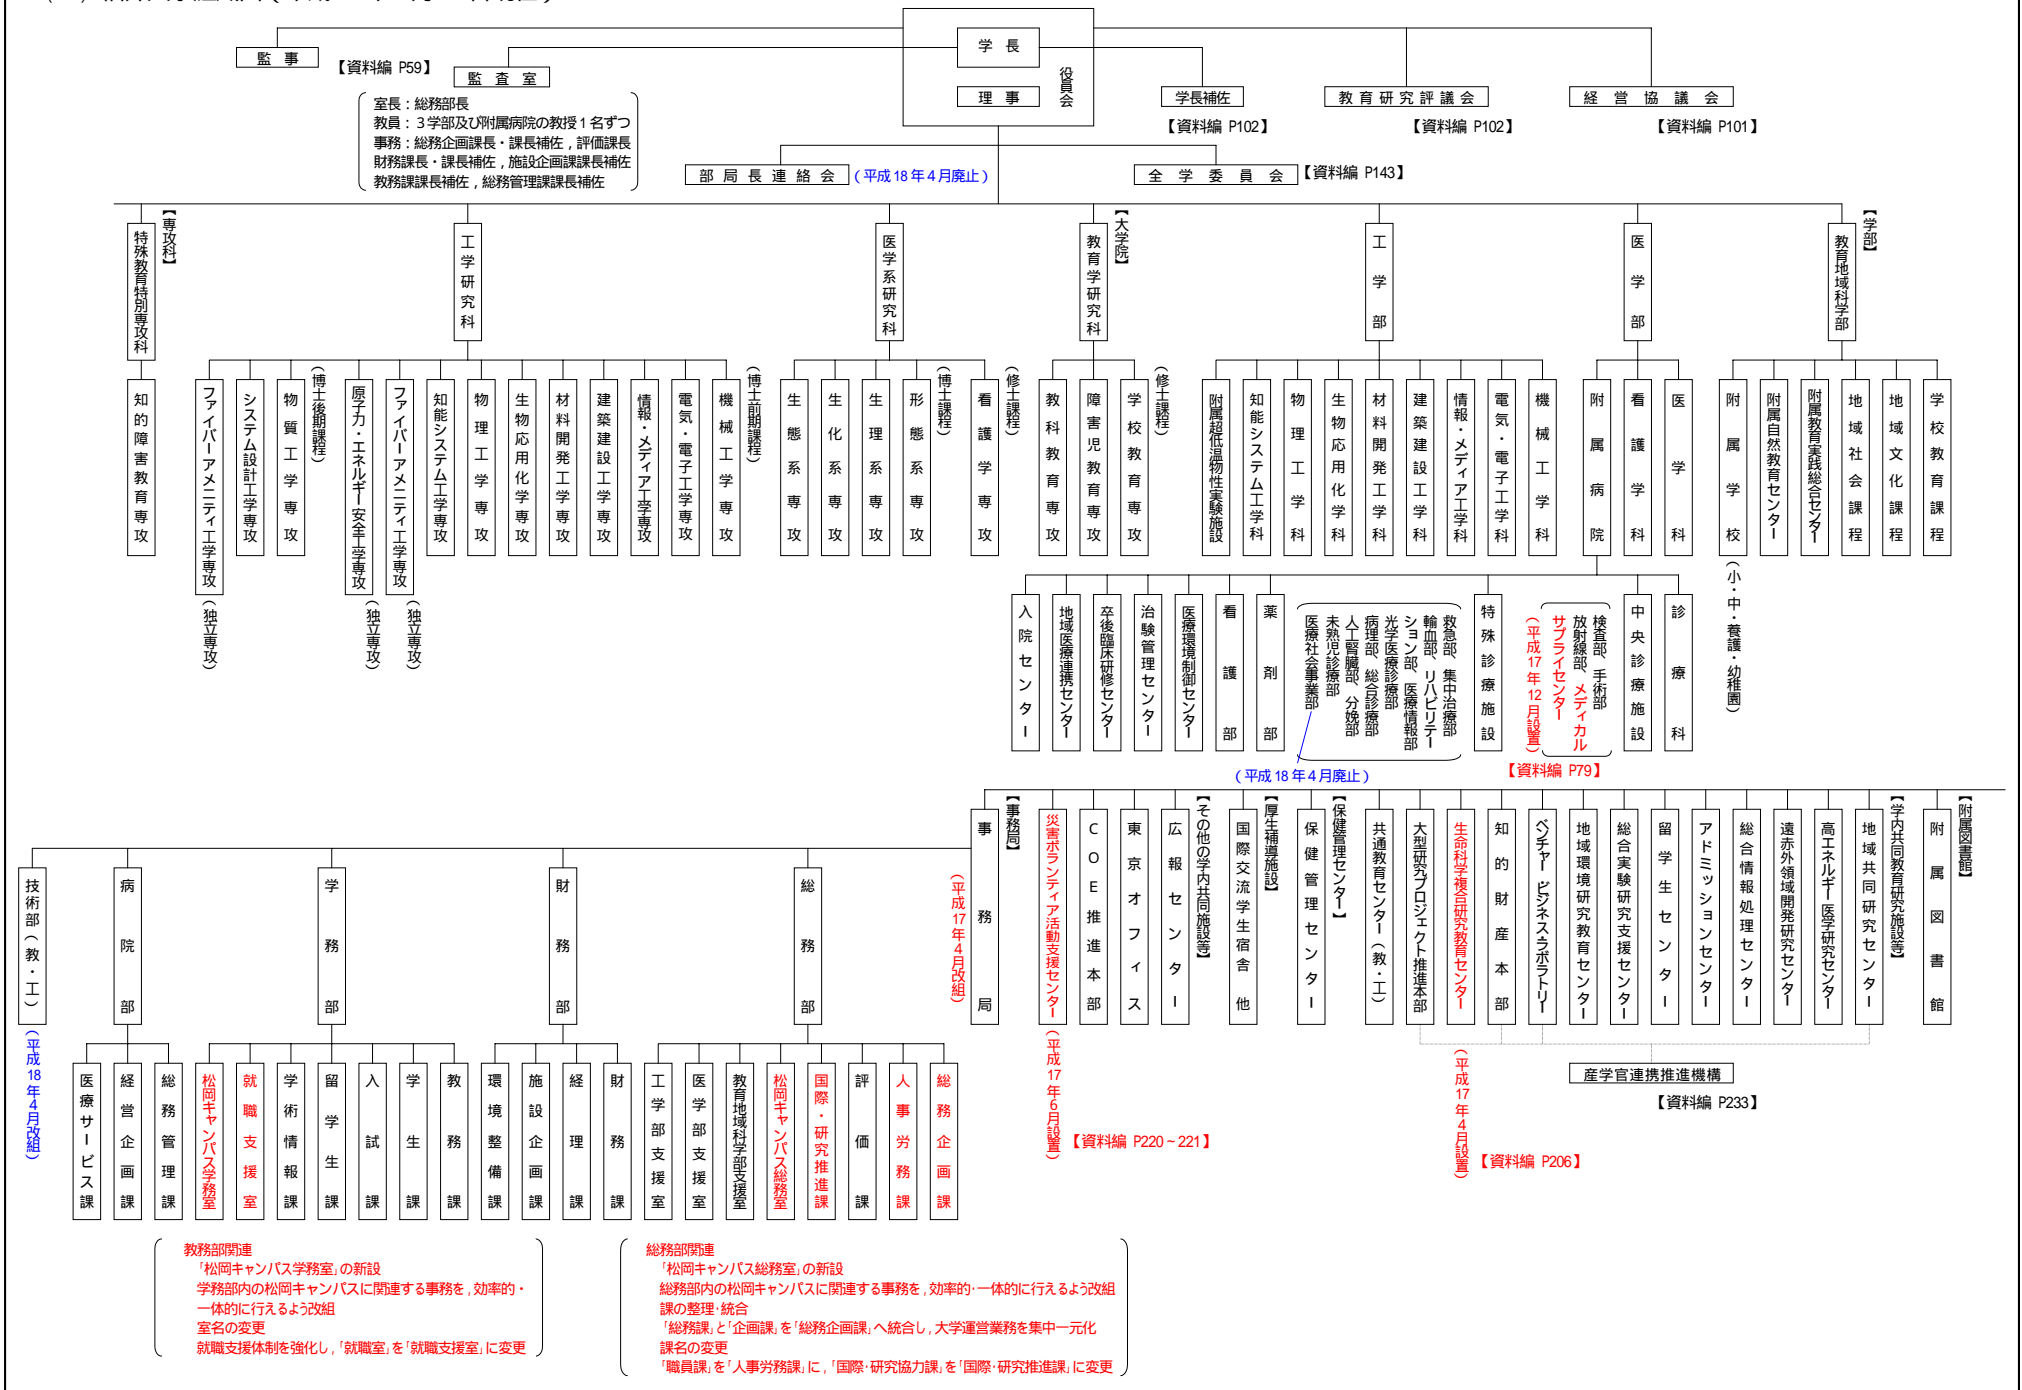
学長
理事
役員会
監事
【資料編 P59】
監査室
室長：総務部長
教員：３学部及び附属病院の教授１名ずつ
事務：総務企画課長・課長補佐，評価課長
財務課長・課長補佐，施設企画課課長補佐
教務課課長補佐，総務管理課課長補佐
学長補佐
【資料編 P102】
教育研究評議会
【資料編 P102】
経営協議会
【資料編 P101】
部局長連絡会（平成18年4月廃止）
全学委員会【資料編 P143】

【専攻科】
特殊教育特別専攻科
知的障害教育専攻

工学研究科
（博士後期課程）
ファイバーアメニティ工学専攻（独立専攻）
システム設計工学専攻
物質工学専攻
原子力・エネルギー安全工学専攻（独立専攻）
ファイバーアメニティ工学専攻（独立専攻）
（博士前期課程）
知能システム工学専攻
物理工学専攻
生物応用化学専攻
材料開発工学専攻
建築建設工学専攻
情報・メディア工学専攻
電気・電子工学専攻
機械工学専攻

医学系研究科
（博士課程）
生態系専攻
生化系専攻
生理系専攻
形態系専攻
（修士課程）
看護学専攻

【大学院】
教育学研究科
（修士課程）
教科教育専攻
障害児教育専攻
学校教育専攻

工学部
附属超低温物性実験施設
知能システム工学科
物理工学科
生物応用化学科
材料開発工学科
建築建設工学科
情報・メディア工学科
電気・電子工学科
機械工学科

医学部
附属病院
看護学科
医学科

【学部】
教育地域科学部
附属学校（小・中・養護・幼稚園）
附属自然教育センター
附属教育実践総合センター
地域社会課程
地域文化課程
学校教育課程

入院センター
地域医療連携センター
卒後臨床研修センター
治験管理センター
医療環境制御センター
看護部
薬剤部
救急部，集中治療部，輸血部，リハビリテーション部，医療情報部，光学医療診療部，病理部，総合診療部，人工腎臓部，分娩部，未熟児診療部，医療社会事業部
特殊診療施設
検査部，手術部，放射線部，メディカルサプライセンター
（平成17年12月設置）
【資料編 P79】
中央診療施設
診療科
（平成18年4月廃止）

【事務局】
事務局
（平成17年4月改組）
技術部（教・工）
（平成18年4月改組）
病院部
医療サービス課
経営企画課
総務管理課
学務部
松岡キャンパス学務室
就職支援室
学術情報課
留学生課
入試課
学生課
教務課
財務部
環境整備課
施設企画課
経理課
財務課
総務部
工学部支援室
医学部支援室
教育地域科学部支援室
松岡キャンパス総務室
国際・研究推進課
評価課
人事労務課
総務企画課

災害ボランティア活動支援センター
（平成17年6月設置）【資料編 P220～221】
COE推進本部
東京オフィス
広報センター
【その他の学内共同施設等】
国際交流学生宿舎他
【厚生補導施設】
保健管理センター
【保健管理センター】
共通教育センター（教・工）
大型研究プロジェクト推進本部
生命科学複合研究教育センター
（平成17年4月設置）【資料編 P206】
知的財産本部
ベンチャー・ビジネスラボラトリー
地域環境研究教育センター
総合実験研究支援センター
留学生センター
アドミッションセンター
総合情報処理センター
遠赤外領域開発研究センター
高エネルギー医学研究センター
地域共同研究センター
【学内共同教育研究施設等】
附属図書館
【附属図書館】
産学官連携推進機構
【資料編 P233】

教務部関連
「松岡キャンパス学務室」の新設
学務部内の松岡キャンパスに関連する事務を，効率的・一体的に行えるよう改組
室名の変更
就職支援体制を強化し，「就職室」を「就職支援室」に変更

総務部関連
「松岡キャンパス総務室」の新設
総務部内の松岡キャンパスに関連する事務を，効率的・一体的に行えるよう改組
課の整理・統合
「総務課」と「企画課」を「総務企画課」へ統合し，大学運営業務を集中一元化
課名の変更
「職員課」を「人事労務課」に，「国際・研究協力課」を「国際・研究推進課」に変更